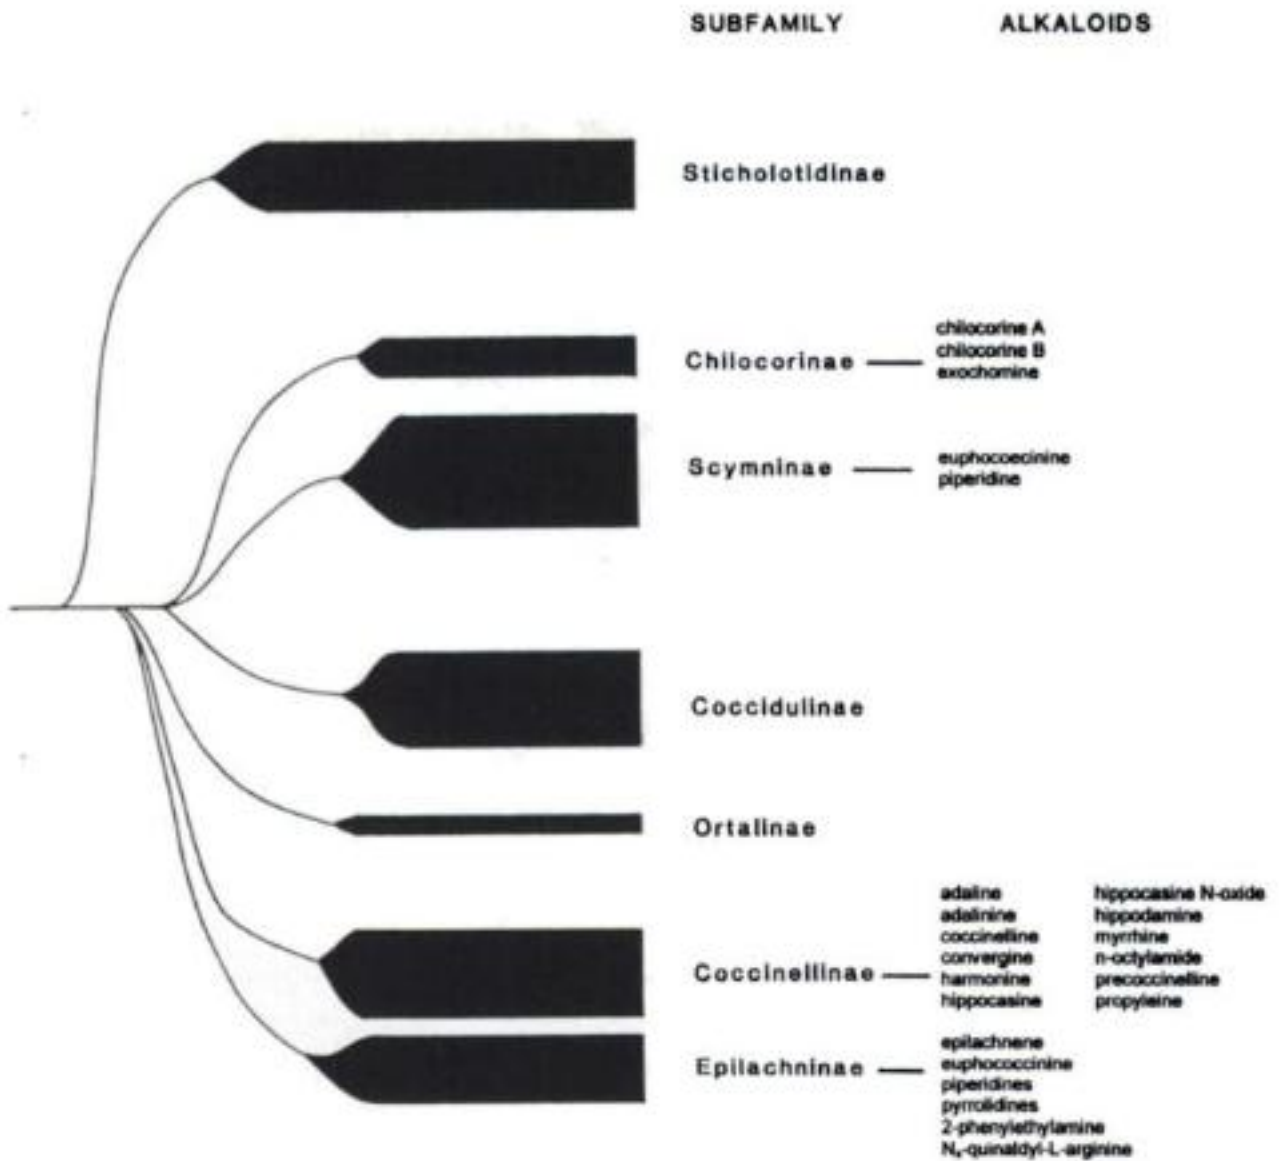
SUBFAMILY

ALKALOIDS

Sticholotidinae

Chilocorinae — chilocorine A
chilocorine B
exochomine

Scymninae — euphococcinine
piperidine

Coccidulinae

Ortalinae

Coccinellinae — adaline
adalinine
coccinelline
convergine
harmonine
hippocasine
hippocasine N-oxide
hippodamine
myrrhine
n-octylamide
precoccinelline
propyleine

Epilachninae — epilachnene
euphococcinine
piperidines
pyrrolidines
2-phenylethylamine
$N_\alpha$-quinaldyl-L-arginine